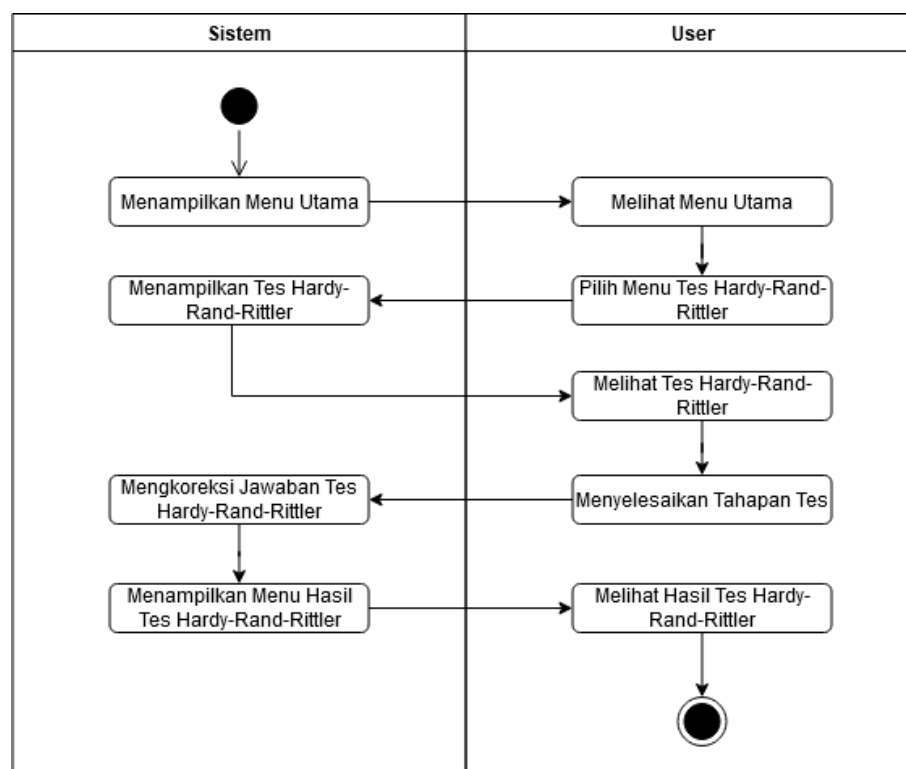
Sistem

User

Menampilkan Menu Utama

Melihat Menu Utama

Menampilkan Tes Hardy-Rand-Rittler

Pilih Menu Tes Hardy-Rand-Rittler

Melihat Tes Hardy-Rand-Rittler

Mengkoreksi Jawaban Tes Hardy-Rand-Rittler

Menyelesaikan Tahapan Tes

Menampilkan Menu Hasil Tes Hardy-Rand-Rittler

Melihat Hasil Tes Hardy-Rand-Rittler